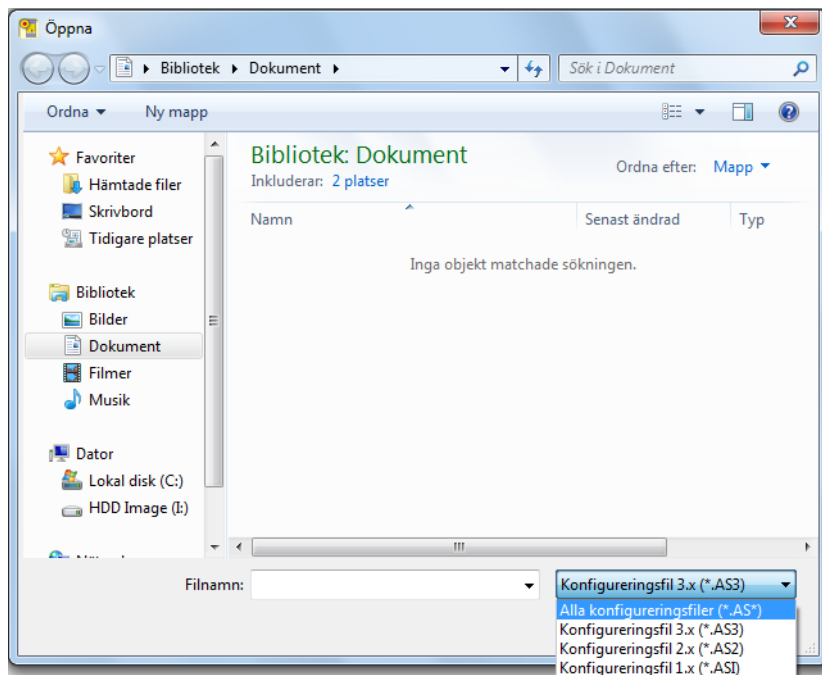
Öppna

Bibliotek ▸ Dokument ▸

Sök i Dokument

Ordna ▾ Ny mapp

Favoriter
Hämtade filer
Skrivbord
Tidigare platser

Bibliotek
Bilder
Dokument
Filmer
Musik

Dator
Lokal disk (C:)
HDD Image (I:)

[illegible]

Bibliotek: Dokument
Inkluderar: 2 platser

Ordna efter: Mapp ▾

| Namn | Senast ändrad | Typ |
|---|---|---|

Inga objekt matchade sökningen.

Filnamn:

Konfigureringsfil 3.x (*.AS3)
Alla konfigureringsfiler (*.AS*)
Konfigureringsfil 3.x (*.AS3)
Konfigureringsfil 2.x (*.AS2)
Konfigureringsfil 1.x (*.ASI)